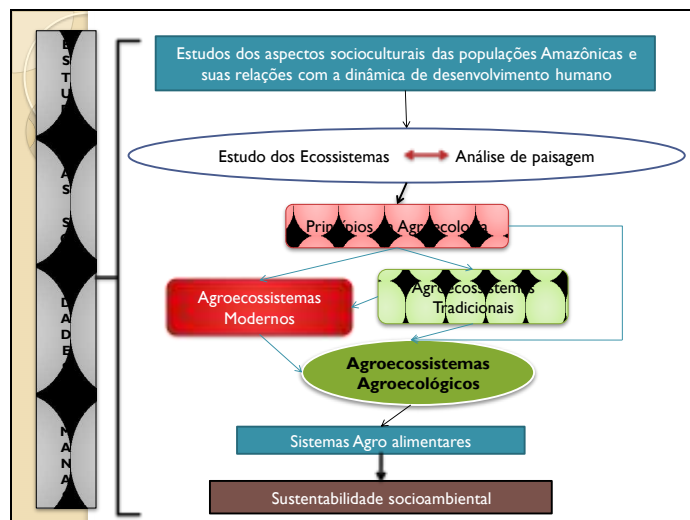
E S T U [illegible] A S S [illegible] D A D E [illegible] M A N A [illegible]

Estudos dos aspectos socioculturais das populações Amazônicas e suas relações com a dinâmica de desenvolvimento humano

Estudo dos Ecossistemas Análise de paisagem

Pri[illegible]pios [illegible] Agr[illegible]ecolo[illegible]a

Agroecossistemas Modernos

Agr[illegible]ecossistemas Tradicionais

Agroecossistemas Agroecológicos

Sistemas Agro alimentares

Sustentabilidade socioambiental